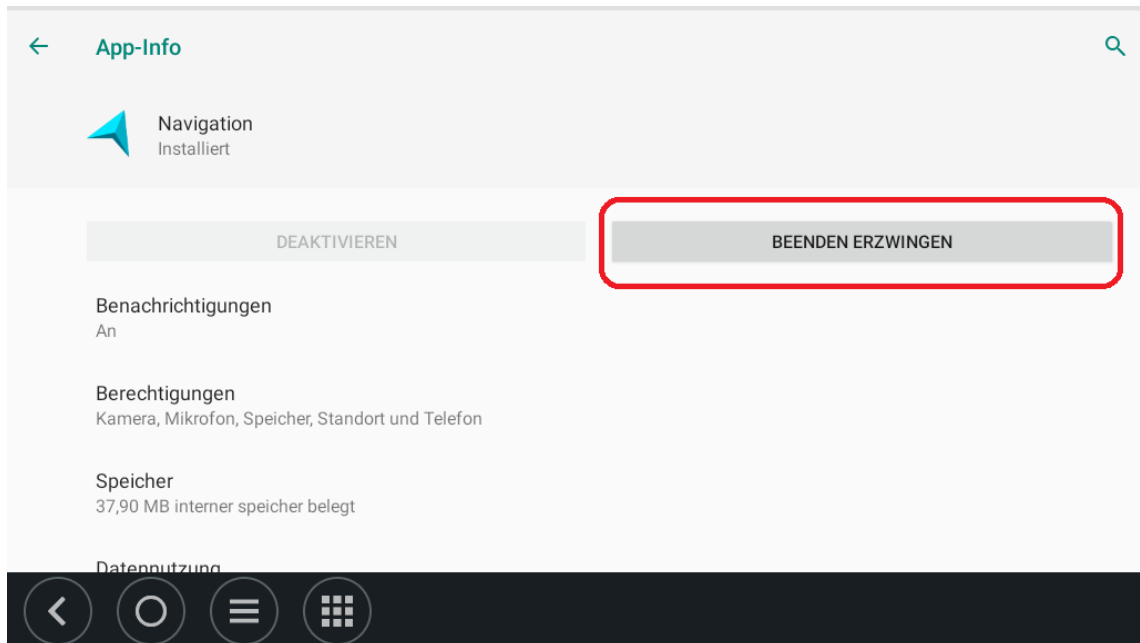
App-Info

Navigation
Installiert

DEAKTIVIEREN

BEENDEN ERZWINGEN

Benachrichtigungen
An

Berechtigungen
Kamera, Mikrofon, Speicher, Standort und Telefon

Speicher
37,90 MB interner speicher belegt

Datennutzung